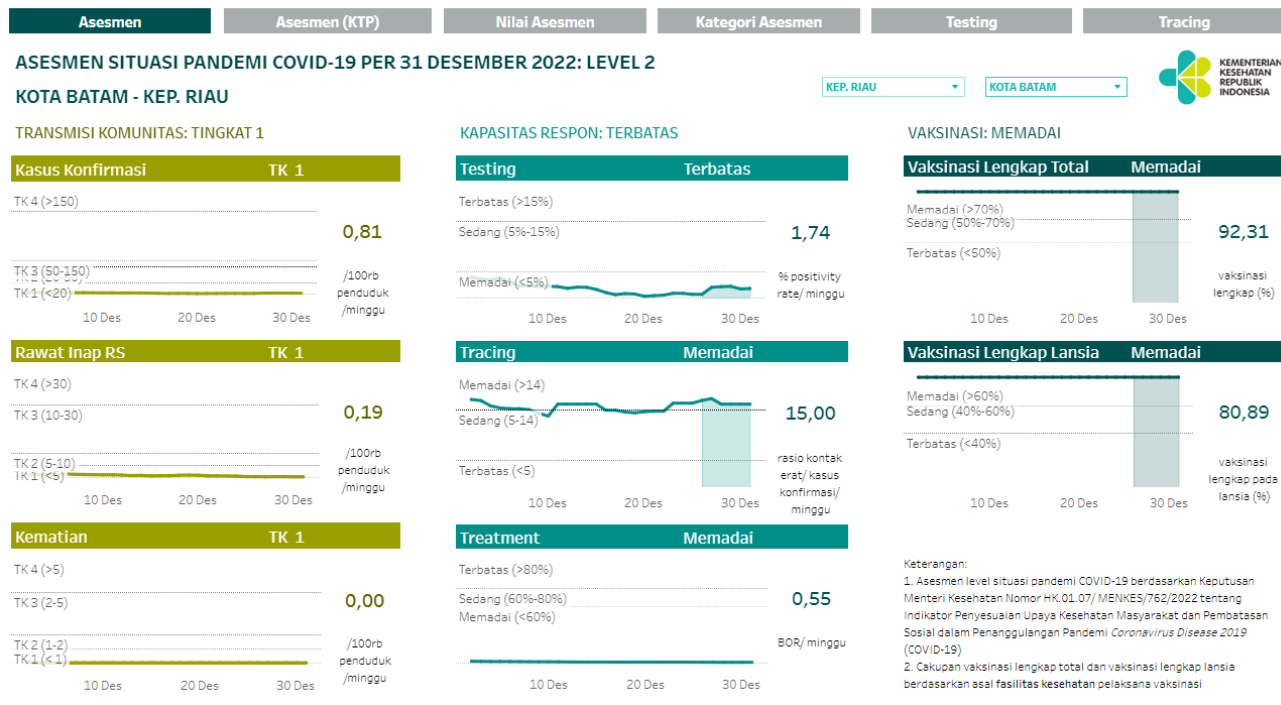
Asesmen | Asesmen (KTP) | Nilai Asesmen | Kategori Asesmen | Testing | Tracing

ASESMEN SITUASI PANDEMI COVID-19 PER 31 DESEMBER 2022: LEVEL 2

KOTA BATAM - KEP. RIAU

KEP. RIAU
KOTA BATAM

KEMENTERIAN KESEHATAN REPUBLIK INDONESIA

TRANSMISI KOMUNITAS: TINGKAT 1

Kasus Konfirmasi TK 1
TK 4 (>150)
TK 3 (50-150)
TK 2 (20-50)
TK 1 (<20)
0,81
/100rb penduduk /minggu
10 Des 20 Des 30 Des

Rawat Inap RS TK 1
TK 4 (>30)
TK 3 (10-30)
TK 2 (5-10)
TK 1 (<5)
0,19
/100rb penduduk /minggu
10 Des 20 Des 30 Des

Kematian TK 1
TK 4 (>5)
TK 3 (2-5)
TK 2 (1-2)
TK 1 (<1)
0,00
/100rb penduduk /minggu
10 Des 20 Des 30 Des

KAPASITAS RESPON: TERBATAS

Testing Terbatas
Terbatas (>15%)
Sedang (5%-15%)
Memadai (<5%)
1,74
% positivity rate/ minggu
10 Des 20 Des 30 Des

Tracing Memadai
Memadai (>14)
Sedang (5-14)
Terbatas (<5)
15,00
rasio kontak erat/ kasus konfirmasi/ minggu
10 Des 20 Des 30 Des

Treatment Memadai
Terbatas (>80%)
Sedang (60%-80%)
Memadai (<60%)
0,55
BOR/ minggu
10 Des 20 Des 30 Des

VAKSINASI: MEMADAI

Vaksinasi Lengkap Total Memadai
Memadai (>70%)
Sedang (50%-70%)
Terbatas (<50%)
92,31
vaksinasi lengkap (%)
10 Des 20 Des 30 Des

Vaksinasi Lengkap Lansia Memadai
Memadai (>60%)
Sedang (40%-60%)
Terbatas (<40%)
80,89
vaksinasi lengkap pada lansia (%)
10 Des 20 Des 30 Des

Keterangan:
1. Asesmen level situasi pandemi COVID-19 berdasarkan Keputusan Menteri Kesehatan Nomor HK.01.07/ MENKES/762/2022 tentang Indikator Penyesuaian Upaya Kesehatan Masyarakat dan Pembatasan Sosial dalam Penanggulangan Pandemi Coronavirus Disease 2019 (COVID-19)
2. Cakupan vaksinasi lengkap total dan vaksinasi lengkap lansia berdasarkan asal fasilitas kesehatan pelaksana vaksinasi